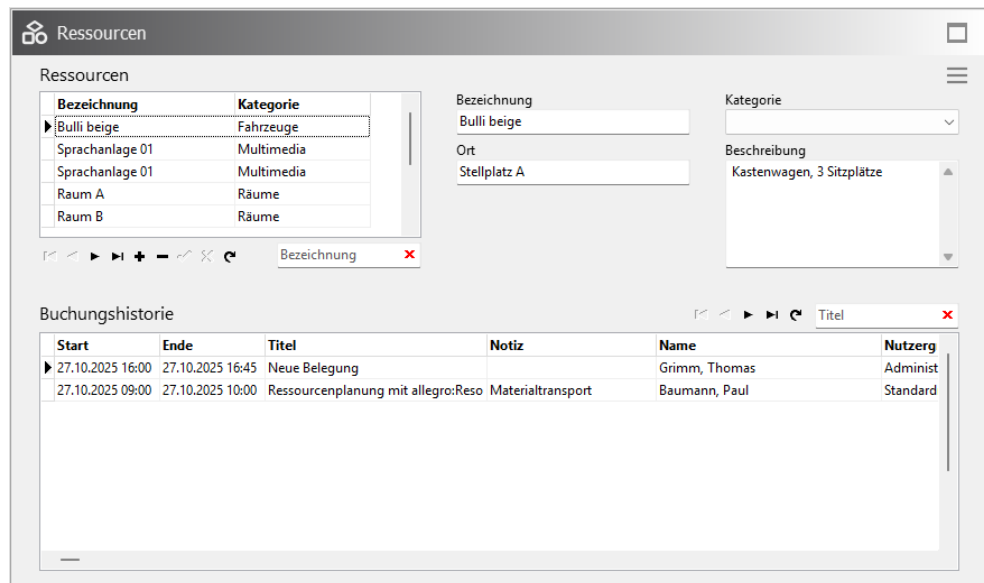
Ressourcen

Ressourcen

| Bezeichnung | Kategorie |
|---|---|
| Bulli beige | Fahrzeuge |
| Sprachanlage 01 | Multimedia |
| Sprachanlage 01 | Multimedia |
| Raum A | Räume |
| Raum B | Räume |

Bezeichnung

Bezeichnung
Bulli beige

Ort
Stellplatz A

Kategorie

Beschreibung
Kastenwagen, 3 Sitzplätze

Buchungshistorie

Titel

| Start | Ende | Titel | Notiz | Name | Nutzerg |
|---|---|---|---|---|---|
| 27.10.2025 16:00 | 27.10.2025 16:45 | Neue Belegung | | Grimm, Thomas | Administ |
| 27.10.2025 09:00 | 27.10.2025 10:00 | Ressourcenplanung mit allegro:Reso | Materialtransport | Baumann, Paul | Standard |